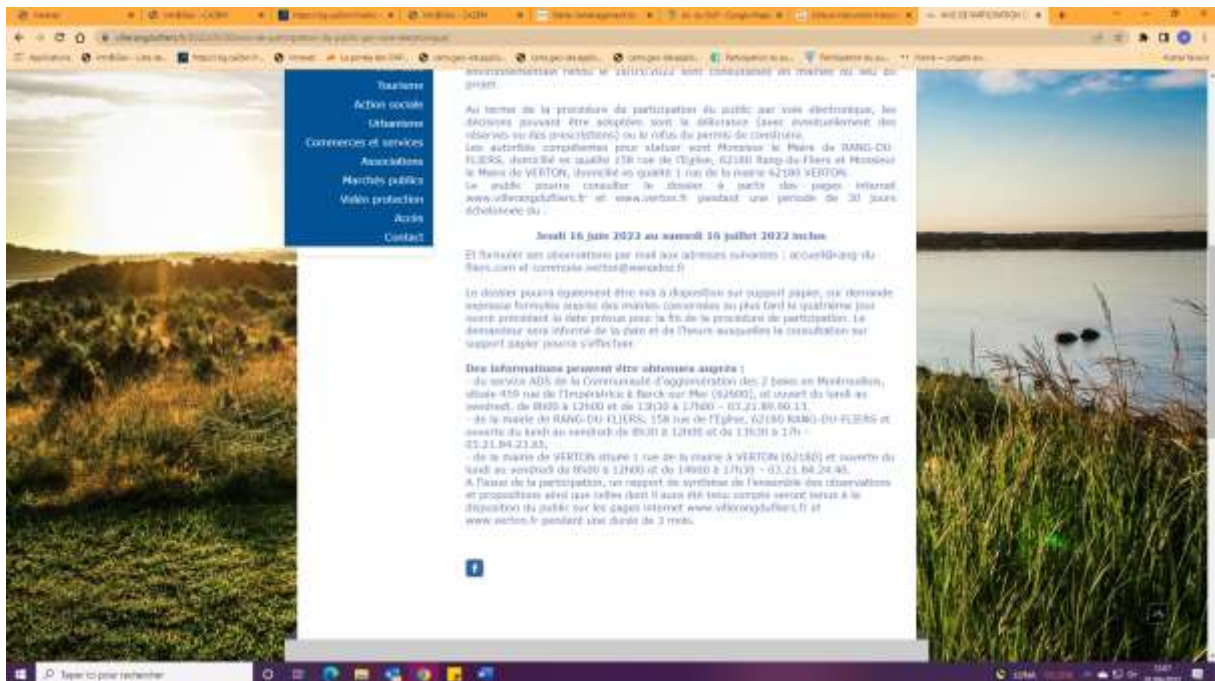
Tourisme
Action sociale
Urbanisme
Commerces et services
Associations
Marchés publics
Vidéo protection
Accès
Contact

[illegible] environnementale rendu le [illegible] sont consultables en mairies du lieu du projet.

Au terme de la procédure de participation du public par voie électronique, les décisions pouvant être adoptées sont la délivrance (avec éventuellement des réserves ou des prescriptions) ou le refus du permis de construire.
Les autorités compétentes pour statuer sont Monsieur le Maire de RANG-DU-FLIERS, domicilié en qualité 158 rue de l'Eglise, 62180 Rang-du-Fliers et Monsieur le Maire de VERTON, domicilié en qualité 1 rue de la mairie 62180 VERTON.
Le public pourra consulter le dossier à partir des pages internet www.villerangdufliers.fr et www.verton.fr pendant une période de 30 jours échelonnée du :

Jeudi 16 juin 2022 au samedi 16 juillet 2022 inclus

Et formuler ses observations par mail aux adresses suivantes : accueil@rang-du-fliers.com et commune.verton@wanadoo.fr

Le dossier pourra également être mis à disposition sur support papier, sur demande expresse formulée auprès des mairies concernées au plus tard le quatrième jour ouvré précédant la date prévue pour la fin de la procédure de participation. Le demandeur sera informé de la date et de l'heure auxquelles la consultation sur support papier pourra s'effectuer.

Des informations peuvent être obtenues auprès :
- du service ADS de la Communauté d'agglomération des 2 baies en Montreuillois, située 459 rue de l'Impératrice à Berck sur Mer (62600), et ouvert du lundi au vendredi, de 8h00 à 12h00 et de 13h30 à 17h00 – 03.21.89.90.13.
- de la mairie de RANG-DU-FLIERS, 158 rue de l'Eglise, 62180 RANG-DU-FLIERS et ouverte du lundi au vendredi de 8h30 à 12h00 et de 13h30 à 17h – 03.21.84.23.83.
- de la mairie de VERTON située 1 rue de la mairie à VERTON (62180) et ouverte du lundi au vendredi de 8h00 à 12h00 et de 14h00 à 17h30 – 03.21.84.24.40.
A l'issue de la participation, un rapport de synthèse de l'ensemble des observations et propositions ainsi que celles dont il aura été tenu compte seront tenus à la disposition du public sur les pages internet www.villerangdufliers.fr et www.verton.fr pendant une durée de 3 mois.

f

Taper ici pour rechercher